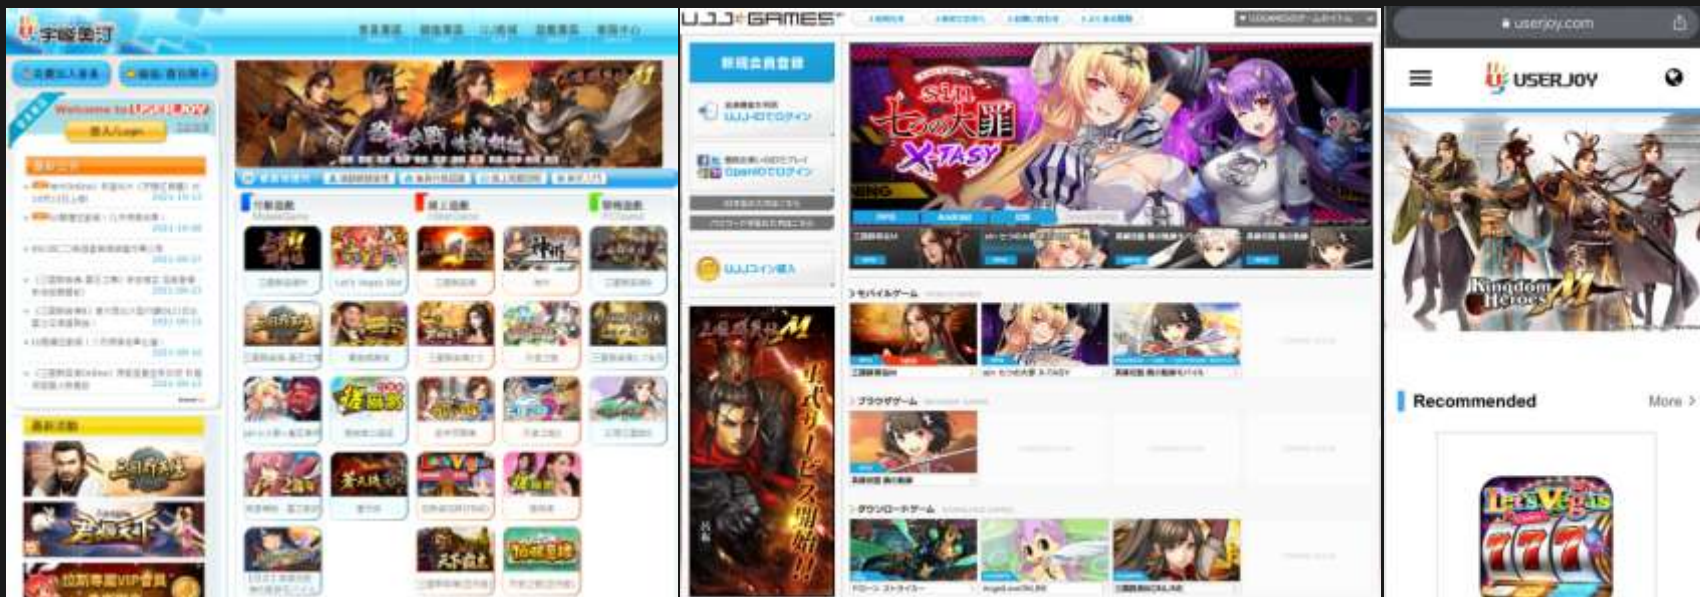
宇峻奧汀

Welcome to USERJOY

會員登入

最新公告

最新活動

行動遊戲

線上遊戲

單機遊戲

UJJ GAMES

新規会員登録

UJJコイン購入

sin 七つの大罪 X-TASY

モバイルゲーム

ブラウザゲーム

ダウンロードゲーム

三國群英傳M

正式サービス開始!!

userjoy.com

USERJOY

Kingdom Heroes M

Recommended

More >

Let's Vegas

777